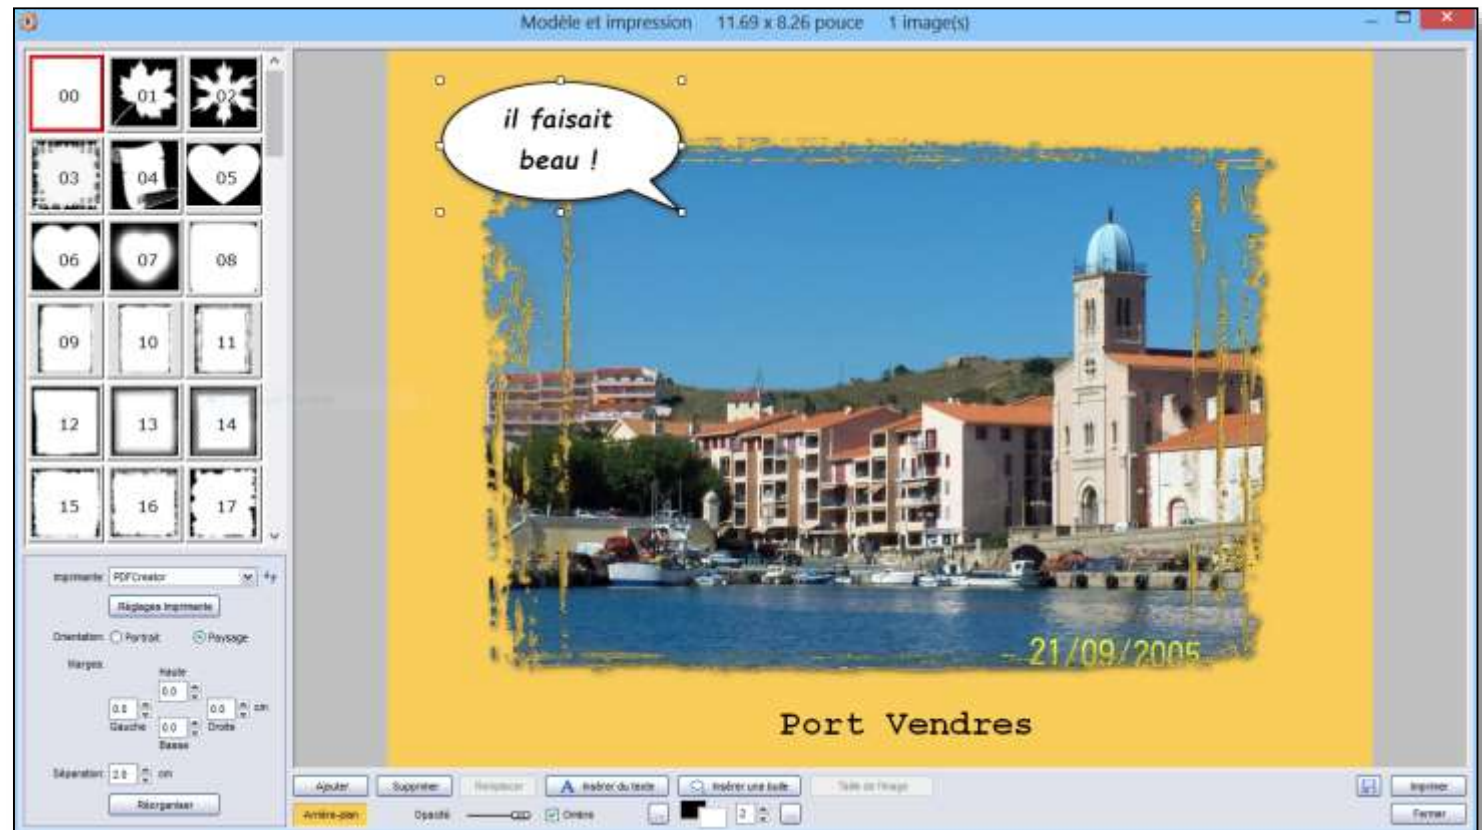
Modèle et impression 11.69 x 8.26 pouce 1 image(s)

00 01 02
03 04 05
06 07 08
09 10 11
12 13 14
15 16 17

Imprimante PDFCreator
Réglages Imprimante
Orientation Portrait Paysage
Marges
Haute 0.0
0.0 Gauche
0.0 Droite cm
0.0 Basse
Séparation 2.0 cm
Réorganiser

il faisait beau !

21/09/2005

Port Vendres

Ajouter Supprimer Remplacer Insérer du texte Insérer une bulle Taille de l'image
Arrière-plan Opacité Ombre 2
Imprimer
Fermer